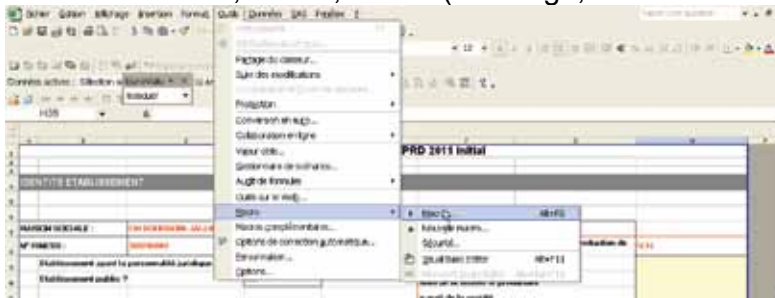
Fichier Edition Affichage Insertion Format Outils Données SAS Fenêtre ?

Données actives : Sélection
Restaurer

H35

Partage du classeur...
Suivi des modifications...
Protection
Conversion en euro...
Collaboration en ligne
Valeur cible...
Gestionnaire de scénarios...
Audit de formules
Outils sur le Web...
Macro
Macros complémentaires...
Options de correction automatique...
Personnaliser...
Options...

Macros...
Nouvelle macro...
Sécurité...
Visual Basic Editor

PRD 2011 initial

IDENTITE ETABLISSEMENT

RAISON SOCIALE :
N° FINESS :
Etablissement ayant la personnalité juridique
Etablissement public ?